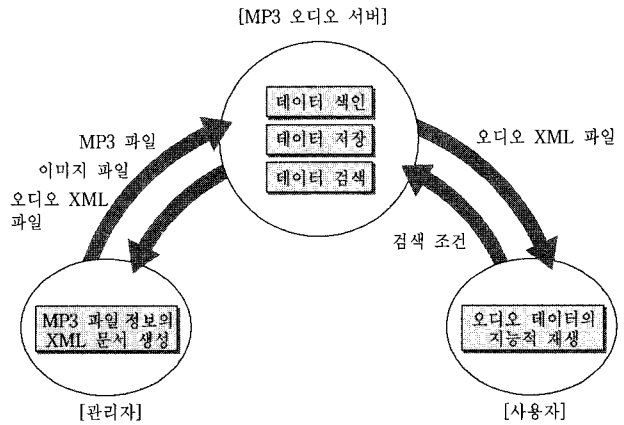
[MP3 오디오 서버]

데이터 색인

데이터 저장

데이터 검색

MP3 파일

이미지 파일

오디오 XML 파일

오디오 XML 파일

검색 조건

MP3 파일 정보의 XML 문서 생성

오디오 데이터의 지능적 재생

[관리자]

[사용자]